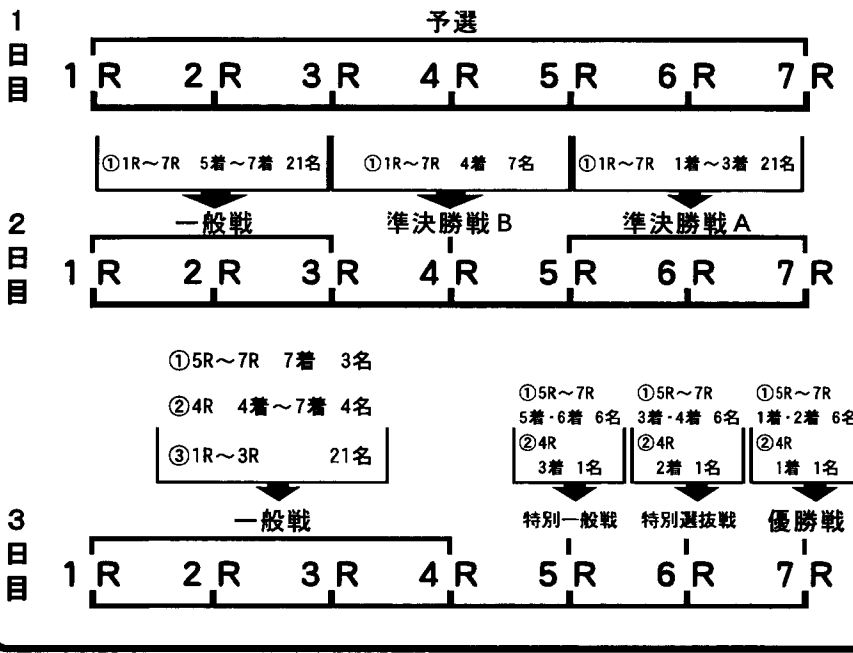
1日目

予選

1R 2R 3R 4R 5R 6R 7R

①1R～7R 5着～7着 21名

①1R～7R 4着 7名

①1R～7R 1着～3着 21名

2日目

一般戦

準決勝戦B

準決勝戦A

1R 2R 3R 4R 5R 6R 7R

①5R～7R 7着 3名

②4R 4着～7着 4名

③1R～3R 21名

①5R～7R 5着・6着 6名 ②4R 3着 1名

①5R～7R 3着・4着 6名 ②4R 2着 1名

①5R～7R 1着・2着 6名 ②4R 1着 1名

3日目

一般戦

特別一般戦

特別選抜戦

優勝戦

1R 2R 3R 4R 5R 6R 7R